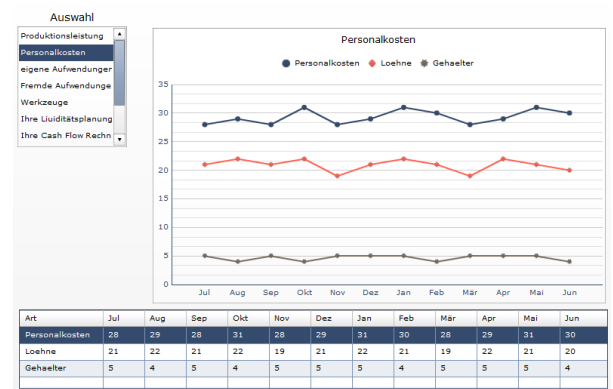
Auswahl

Produktionsleistung
Personalkosten
eigene Aufwendunger
Fremde Aufwendunge
Werkzeuge
Ihre Liuiditätsplanung
Ihre Cash Flow Rechn

Personalkosten

Personalkosten Loehne Gehaelter

35
30
25
20
15
10
5
0

Jul Aug Sep Okt Nov Dez Jan Feb Mär Apr Mai Jun

| Art | Jul | Aug | Sep | Okt | Nov | Dez | Jan | Feb | Mär | Apr | Mai | Jun |
|---|---|---|---|---|---|---|---|---|---|---|---|---|
| Personalkosten | 28 | 29 | 28 | 31 | 28 | 29 | 31 | 30 | 28 | 29 | 31 | 30 |
| Loehne | 21 | 22 | 21 | 22 | 19 | 21 | 22 | 21 | 19 | 22 | 21 | 20 |
| Gehaelter | 5 | 4 | 5 | 4 | 5 | 5 | 5 | 4 | 5 | 5 | 5 | 4 |
| | 5 | | | | | | | | | | | |